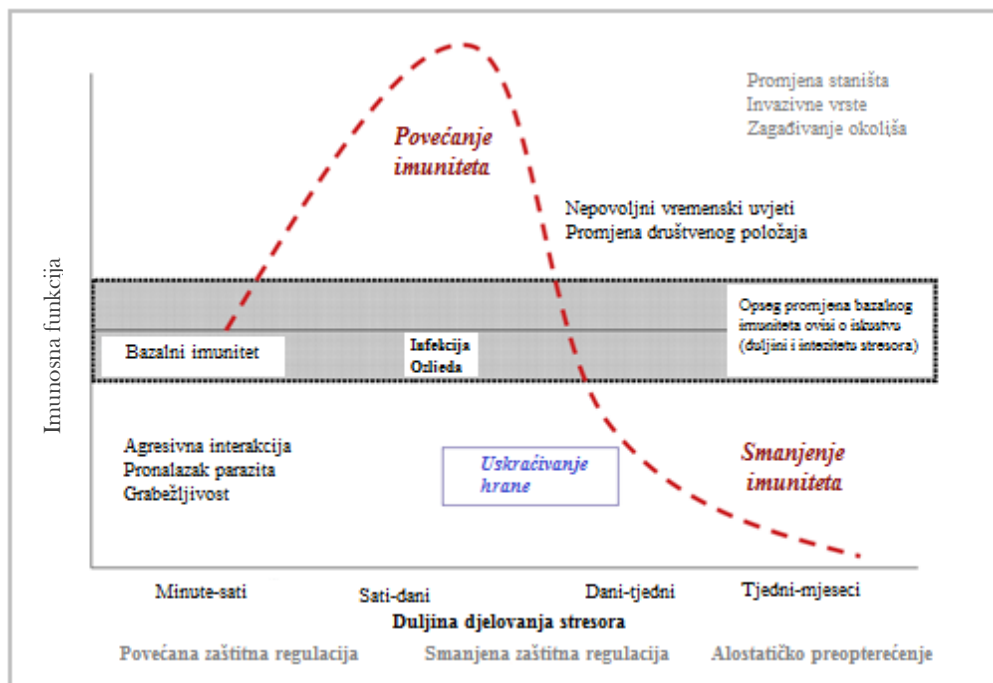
Promjena staništa
Invazivne vrste
Zagađivanje okoliša

Povećanje imuniteta

Nepovoljni vremenski uvjeti
Promjena društvenog položaja

Imunosna funkcija

Bazalni imunitet

Infekcija
Ozlieda

Opseg promjena bazalnog imuniteta ovisi o iskustvo (duljini i intezitetu stresora)

Agresivna interakcija
Pronalazak parazita
Grabežljivost

Uskraćivanje hrane

Smanjenje imuniteta

Minute-sati
Sati-dani
Dani-tjedni
Tjedni-mjeseci

Duljina djelovanja stresora

Povećana zaštitna regulacija
Smanjena zaštitna regulacija
Alostatičko preopterećenje